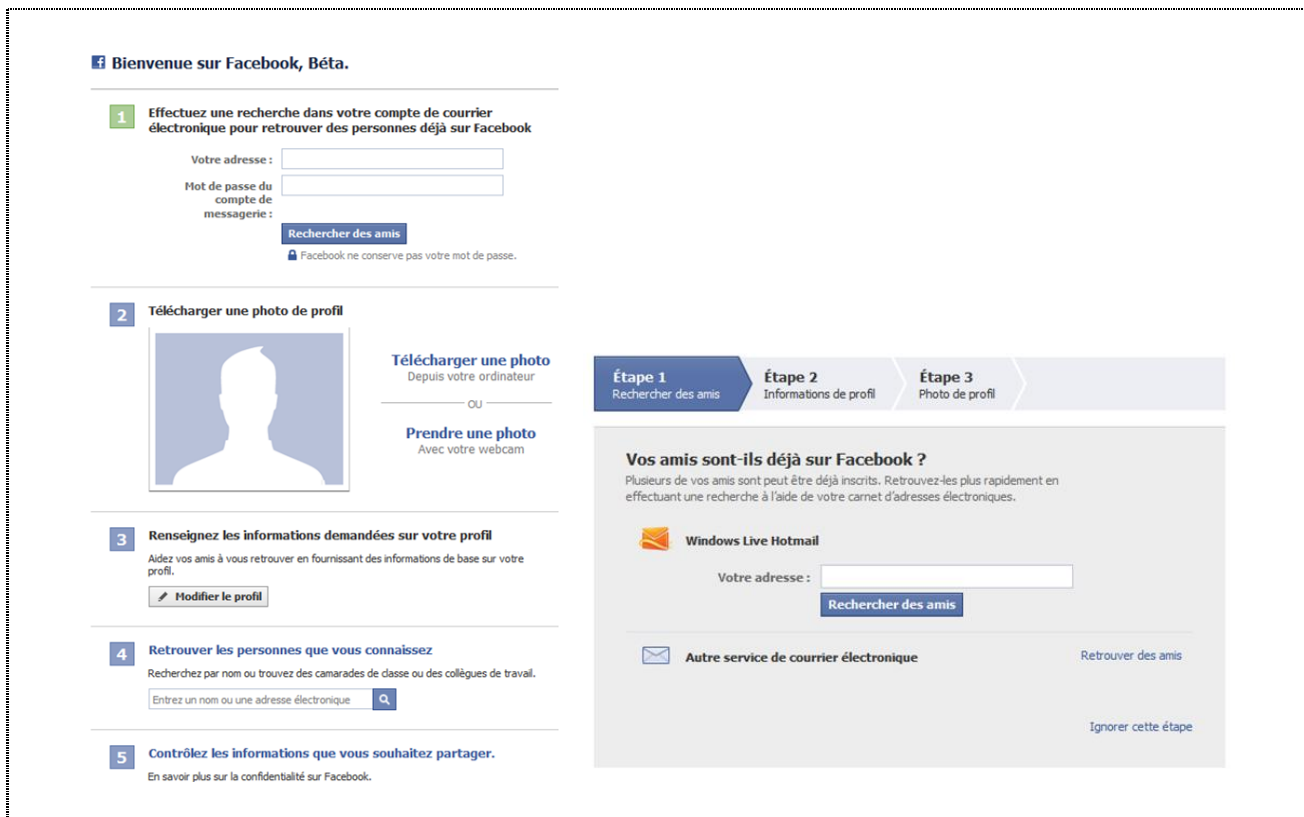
f Bienvenue sur Facebook, Béta.

1 Effectuez une recherche dans votre compte de courrier électronique pour retrouver des personnes déjà sur Facebook

Votre adresse :

Mot de passe du compte de messagerie :

Rechercher des amis

Facebook ne conserve pas votre mot de passe.

2 Télécharger une photo de profil

Télécharger une photo
Depuis votre ordinateur

OU

Prendre une photo
Avec votre webcam

3 Renseignez les informations demandées sur votre profil

Aidez vos amis à vous retrouver en fournissant des informations de base sur votre profil.

Modifier le profil

4 Retrouver les personnes que vous connaissez

Recherchez par nom ou trouvez des camarades de classe ou des collègues de travail.

Entrez un nom ou une adresse électronique

5 Contrôlez les informations que vous souhaitez partager.

En savoir plus sur la confidentialité sur Facebook.

Étape 1
Rechercher des amis

Étape 2
Informations de profil

Étape 3
Photo de profil

Vos amis sont-ils déjà sur Facebook ?

Plusieurs de vos amis sont peut être déjà inscrits. Retrouvez-les plus rapidement en effectuant une recherche à l'aide de votre carnet d'adresses électroniques.

Windows Live Hotmail

Votre adresse :

Rechercher des amis

Autre service de courrier électronique

Retrouver des amis

Ignorer cette étape